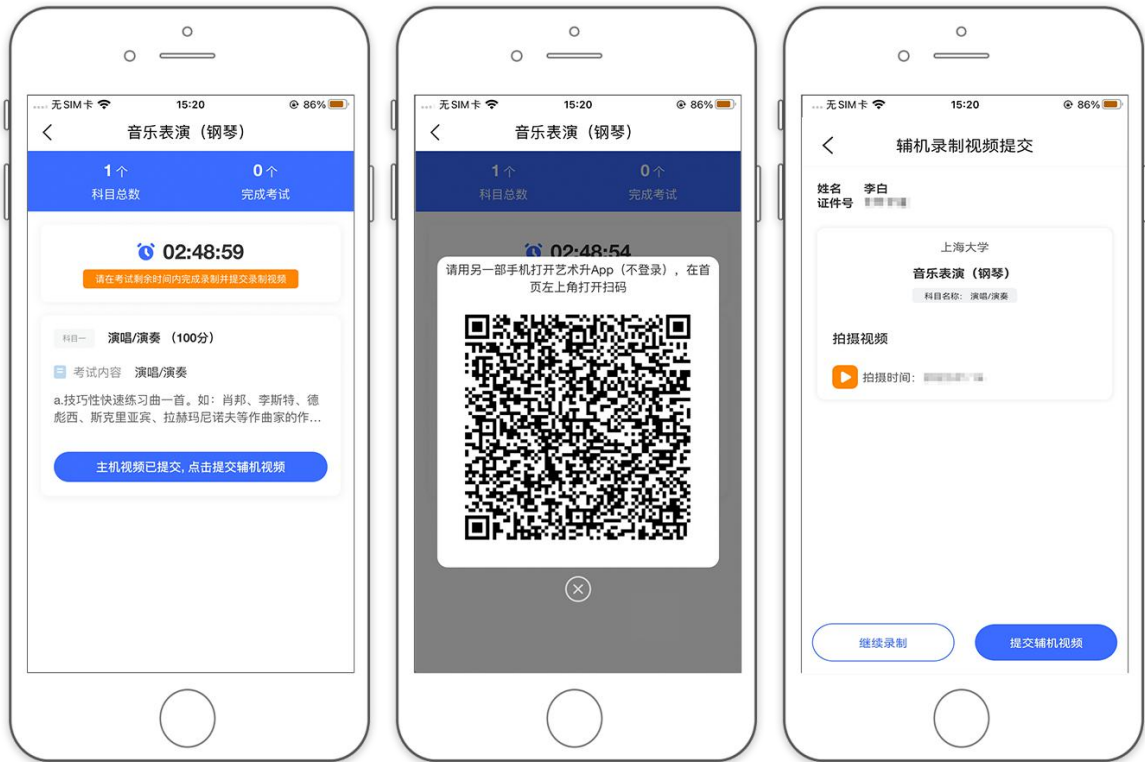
无SIM卡 15:20 86%

音乐表演（钢琴）

1个
科目总数

0个
完成考试

02:48:59
请在考试剩余时间内完成录制并提交录制视频

科目一 演唱/演奏 （100分）

考试内容 演唱/演奏

a.技巧性快速练习曲一首。如：肖邦、李斯特、德彪西、斯克里亚宾、拉赫玛尼诺夫等作曲家的作...

主机视频已提交，点击提交辅机视频

无SIM卡 15:20 86%

音乐表演（钢琴）

1个
科目总数

0个
完成考试

02:48:54

请用另一部手机打开艺术升App（不登录），在首页左上角打开扫码

无SIM卡 15:20 86%

辅机录制视频提交

姓名 李白
证件号 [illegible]

上海大学
音乐表演（钢琴）
科目名称：演唱/演奏

拍摄视频

拍摄时间：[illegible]

继续录制

提交辅机视频